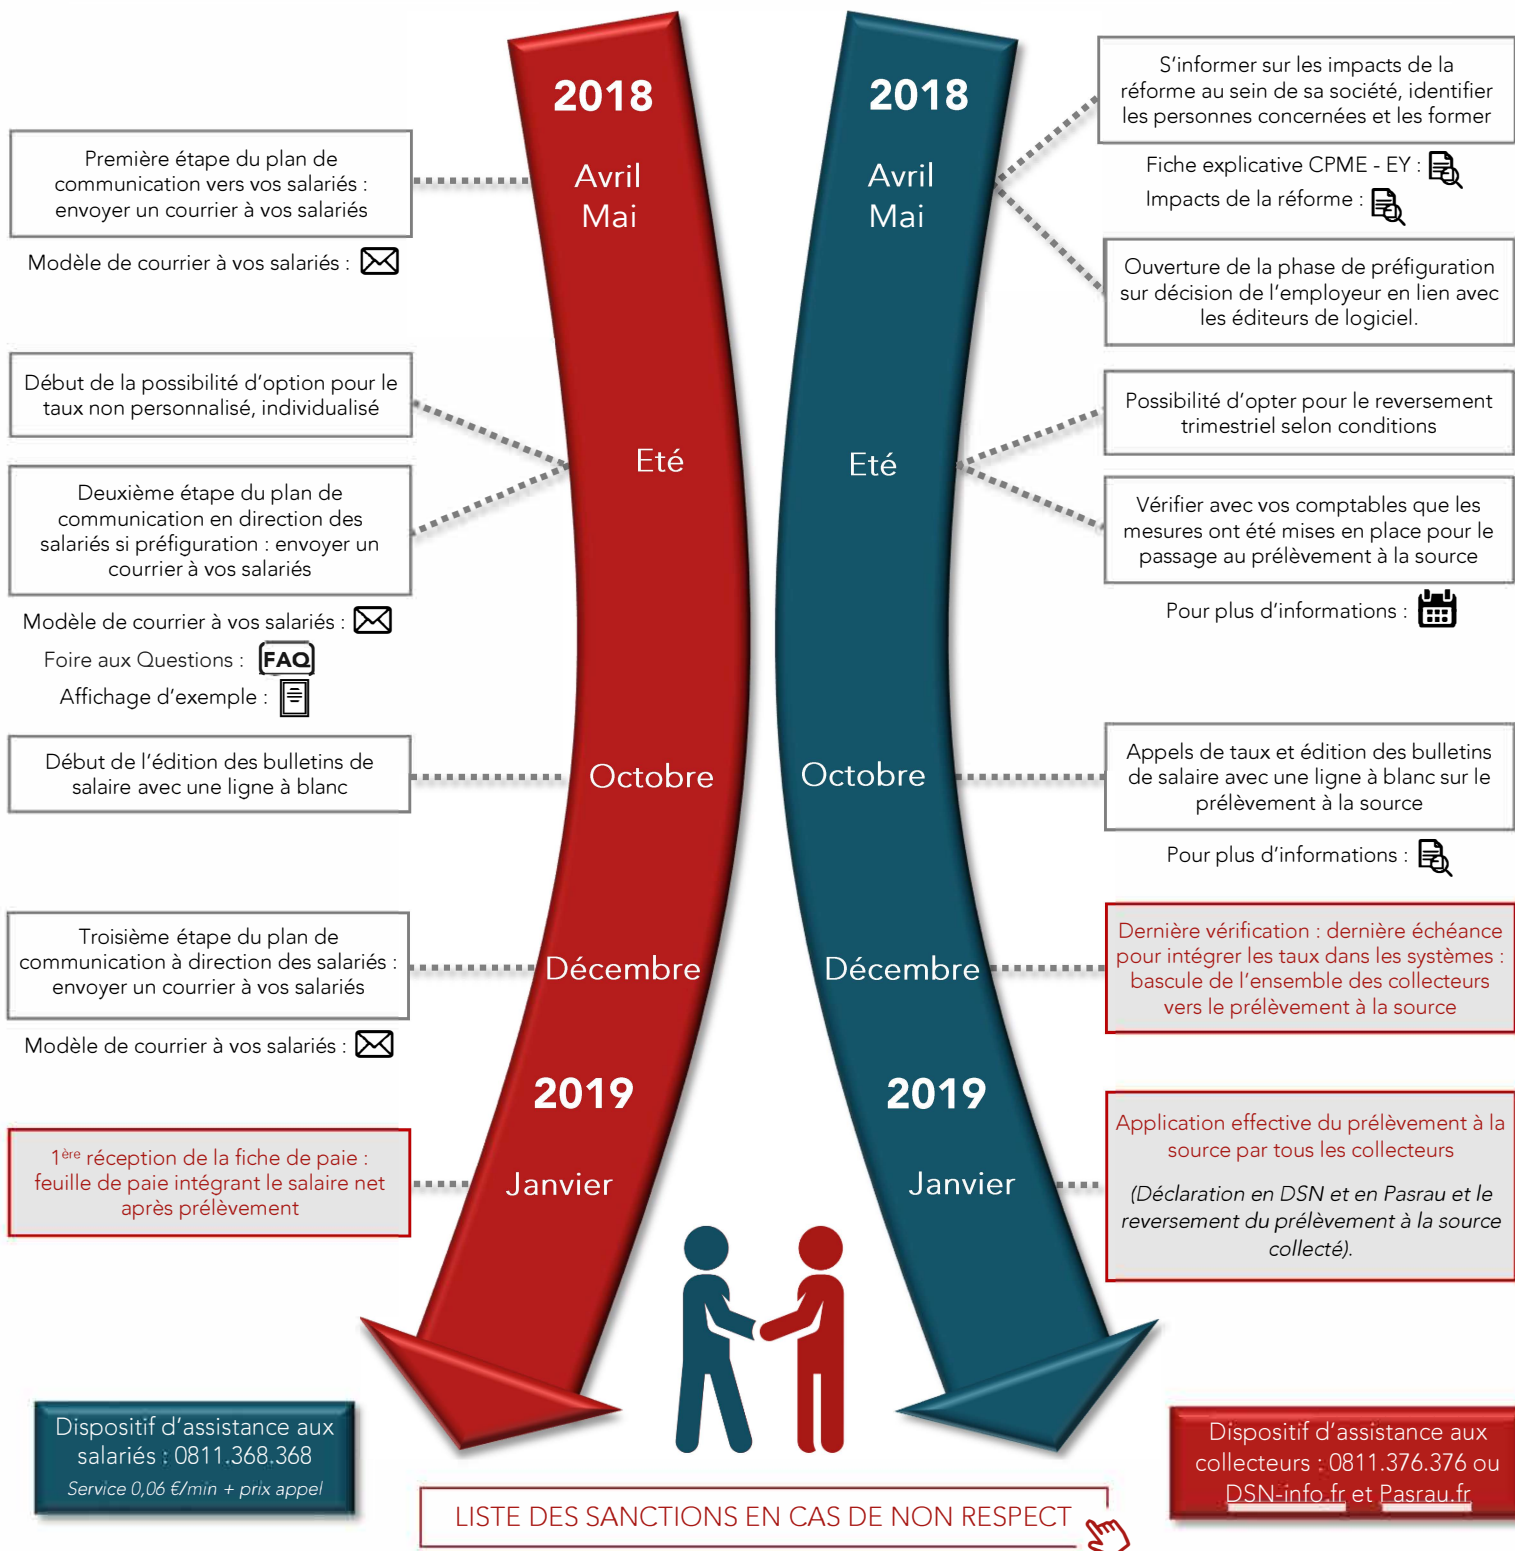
2018

Avril
Mai

Première étape du plan de communication vers vos salariés : envoyer un courrier à vos salariés

Modèle de courrier à vos salariés :

Début de la possibilité d'option pour le taux non personnalisé, individualisé

Eté

Deuxième étape du plan de communication en direction des salariés si préfiguration : envoyer un courrier à vos salariés

Modèle de courrier à vos salariés :

Foire aux Questions : FAQ

Affichage d'exemple :

Début de l'édition des bulletins de salaire avec une ligne à blanc

Octobre

Troisième étape du plan de communication à direction des salariés : envoyer un courrier à vos salariés

Décembre

Modèle de courrier à vos salariés :

2019

Janvier

1$^{ère}$ réception de la fiche de paie : feuille de paie intégrant le salaire net après prélèvement

Dispositif d'assistance aux salariés : 0811.368.368
Service 0,06 €/min + prix appel

2018

Avril
Mai

S'informer sur les impacts de la réforme au sein de sa société, identifier les personnes concernées et les former

Fiche explicative CPME - EY :
Impacts de la réforme :

Ouverture de la phase de préfiguration sur décision de l'employeur en lien avec les éditeurs de logiciel.

Eté

Possibilité d'opter pour le reversement trimestriel selon conditions

Vérifier avec vos comptables que les mesures ont été mises en place pour le passage au prélèvement à la source

Pour plus d'informations :

Octobre

Appels de taux et édition des bulletins de salaire avec une ligne à blanc sur le prélèvement à la source

Pour plus d'informations :

Décembre

Dernière vérification : dernière échéance pour intégrer les taux dans les systèmes : bascule de l'ensemble des collecteurs vers le prélèvement à la source

2019

Janvier

Application effective du prélèvement à la source par tous les collecteurs

(Déclaration en DSN et en Pasrau et le reversement du prélèvement à la source collecté).

Dispositif d'assistance aux collecteurs : 0811.376.376 ou DSN-info.fr et Pasrau.fr

LISTE DES SANCTIONS EN CAS DE NON RESPECT